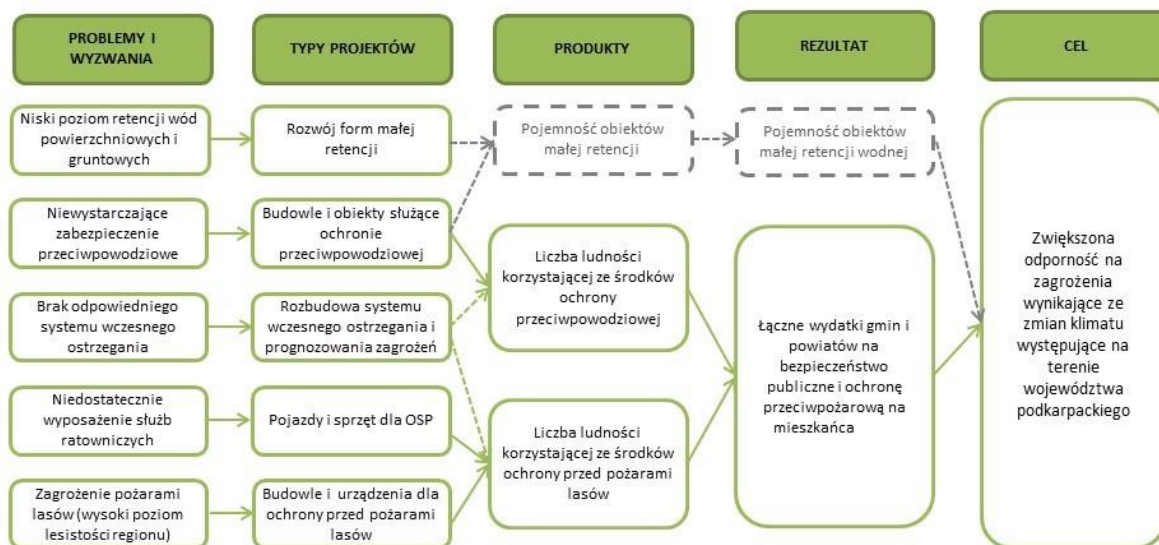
PROBLEMY I WYZWANIA

TYPY PROJEKTÓW

PRODUKTY

REZULTAT

CEL

Niski poziom retencji wód powierzchniowych i gruntowych

Rozwój form małej retencji

Pojemność obiektów małej retencji

Pojemność obiektów małej retencji wodnej

Niewystarczające zabezpieczenie przeciwpowodziowe

Budowle i obiekty służące ochronie przeciwpowodziowej

Liczba ludności korzystającej ze środków ochrony przeciwpowodziowej

Brak odpowiedniego systemu wczesnego ostrzegania

Rozbudowa systemu wczesnego ostrzegania i prognozowania zagrożeń

Łączne wydatki gmin i powiatów na bezpieczeństwo publiczne i ochronę przeciwpożarową na mieszkańca

Zwiększona odporność na zagrożenia wynikające ze zmian klimatu występujące na terenie województwa podkarpackiego

Niedostatecznie wyposażenie służb ratowniczych

Pojazdy i sprzęt dla OSP

Liczba ludności korzystającej ze środków ochrony przed pożarami lasów

Zagrożenie pożarami lasów (wysoki poziom lesistości regionu)

Budowle i urządzenia dla ochrony przed pożarami lasów